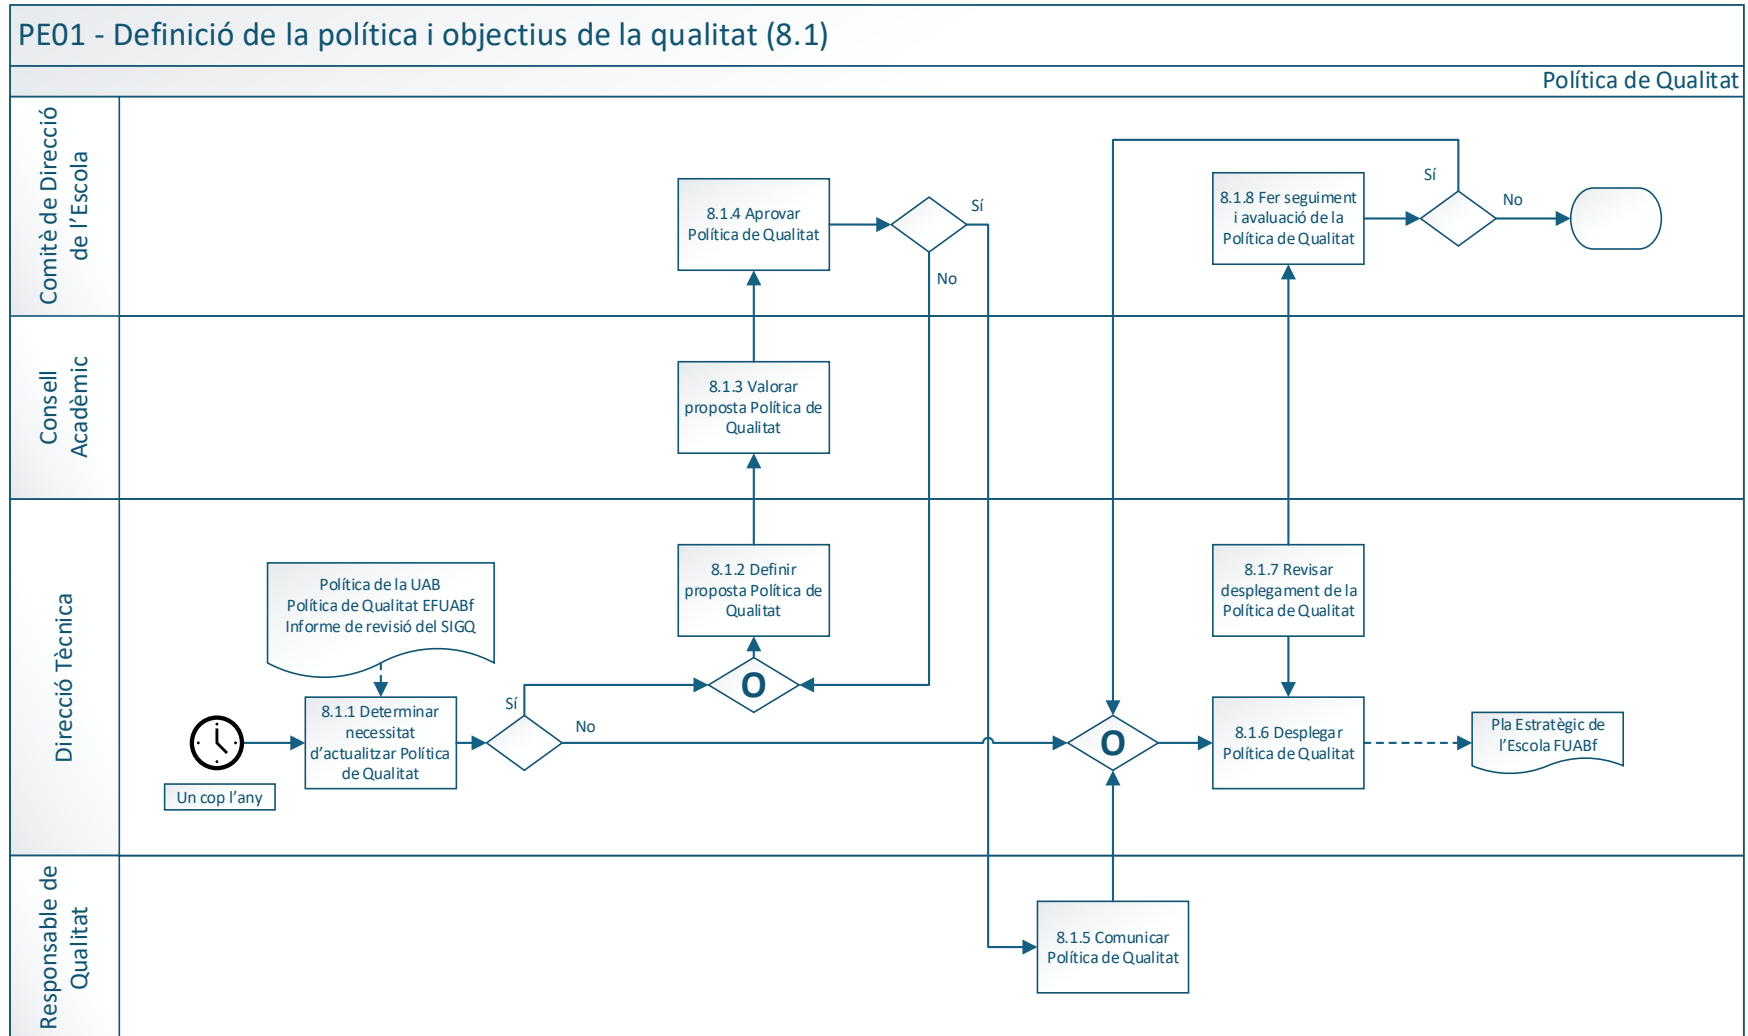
PE01 - Definició de la política i objectius de la qualitat (8.1)

Política de Qualitat

Comitè de Direcció de l'Escola

Consell Acadèmic

Direcció Tècnica

Responsable de Qualitat

8.1.4 Aprovar Política de Qualitat

Sí

No

8.1.8 Fer seguiment i avaluació de la Política de Qualitat

Sí

No

8.1.3 Valorar proposta Política de Qualitat

Política de la UAB
Política de Qualitat EFUABf
Informe de revisió del SIGQ

8.1.2 Definir proposta Política de Qualitat

8.1.7 Revisar desplegament de la Política de Qualitat

O

Sí

8.1.1 Determinar necessitat d'actualitzar Política de Qualitat

No

O

8.1.6 Desplegar Política de Qualitat

Pla Estratègic de l'Escola FUABf

Un cop l'any

8.1.5 Comunicar Política de Qualitat